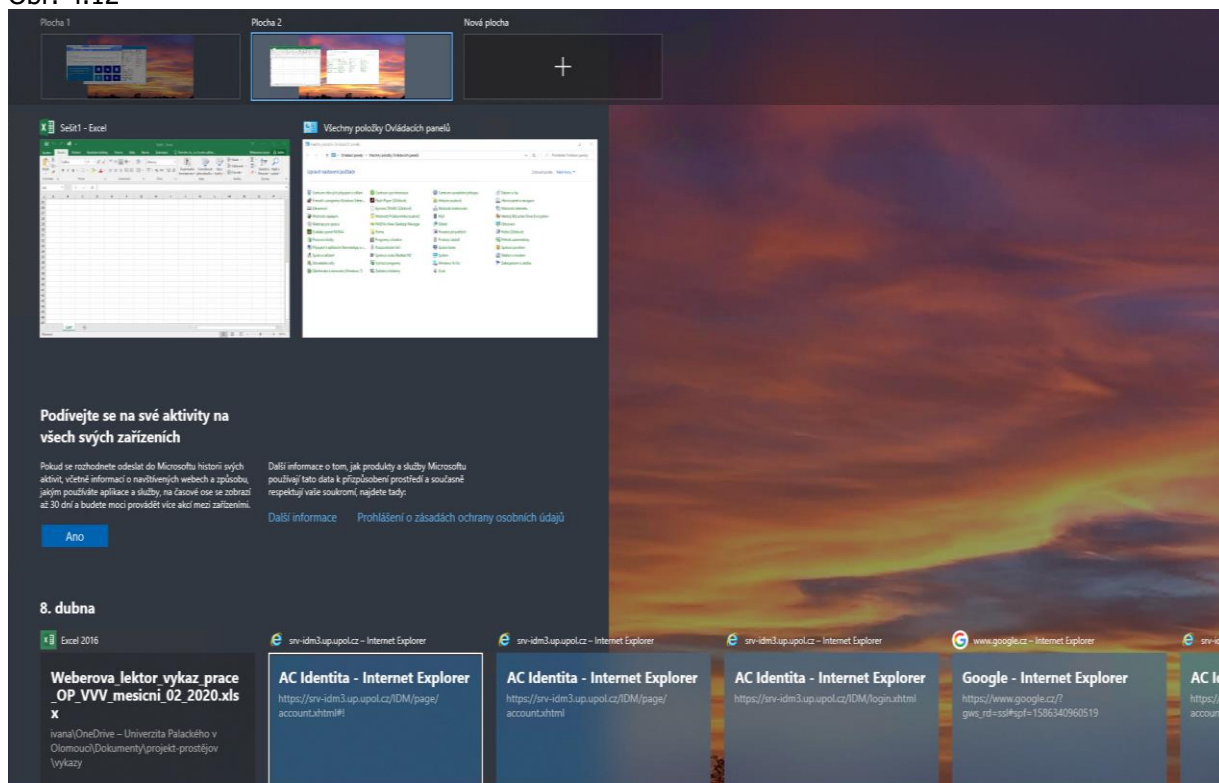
Obr. 4.12

Plocha 1

Plocha 2

Nová plocha

+

Sešit1 - Excel

Všechny položky Ovládacích panelů

Podívejte se na své aktivity na všech svých zařízeních

Pokud se rozhodnete odeslat do Microsoftu historii svých aktivit, včetně informací o navštívených webech a způsobu, jakým používáte aplikace a služby, na časové ose se zobrazí až 30 dní a budete moci provádět více akcí mezi zařízeními.

Další informace o tom, jak produkty a služby Microsoftu používají tato data k přizpůsobení prostředí a současně respektují vaše soukromí, najdete tady:

Další informace

Prohlášení o zásadách ochrany osobních údajů

Ano

8. dubna

Excel 2016

Weberova_lektor_vykaz_prace_OP_VVV_mesicni_02_2020.xlsx

ivana\OneDrive – Univerzita Palackého v Olomouci\Dokumenty\projekt-prostějov\vykazy

srv-idm3.up.upol.cz – Internet Explorer

AC Identita - Internet Explorer

https://srv-idm3.up.upol.cz/IDM/page/account.xhtml#!

srv-idm3.up.upol.cz – Internet Explorer

AC Identita - Internet Explorer

https://srv-idm3.up.upol.cz/IDM/page/account.xhtml

srv-idm3.up.upol.cz – Internet Explorer

AC Identita - Internet Explorer

https://srv-idm3.up.upol.cz/IDM/login.xhtml

www.google.cz – Internet Explorer

Google - Internet Explorer

https://www.google.cz/?gws_rd=ssl#spf=1586340960519

srv-i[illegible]

AC I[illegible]

https:/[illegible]

accoun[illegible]